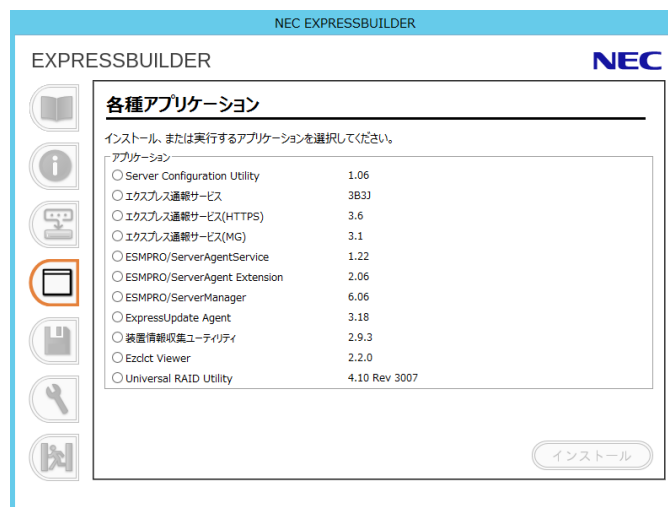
NEC EXPRESSBUILDER

EXPRESSBUILDER

NEC

各種アプリケーション

インストール、または実行するアプリケーションを選択してください。

アプリケーション

| | |
|---|---|
| ○ Server Configuration Utility | 1.06 |
| ○ エクスプレス通報サービス | 3B3J |
| ○ エクスプレス通報サービス(HTTPS) | 3.6 |
| ○ エクスプレス通報サービス(MG) | 3.1 |
| ○ ESMPRO/ServerAgentService | 1.22 |
| ○ ESMPRO/ServerAgent Extension | 2.06 |
| ○ ESMPRO/ServerManager | 6.06 |
| ○ ExpressUpdate Agent | 3.18 |
| ○ 装置情報収集ユーティリティ | 2.9.3 |
| ○ Ezclct Viewer | 2.2.0 |
| ○ Universal RAID Utility | 4.10 Rev 3007 |

インストール